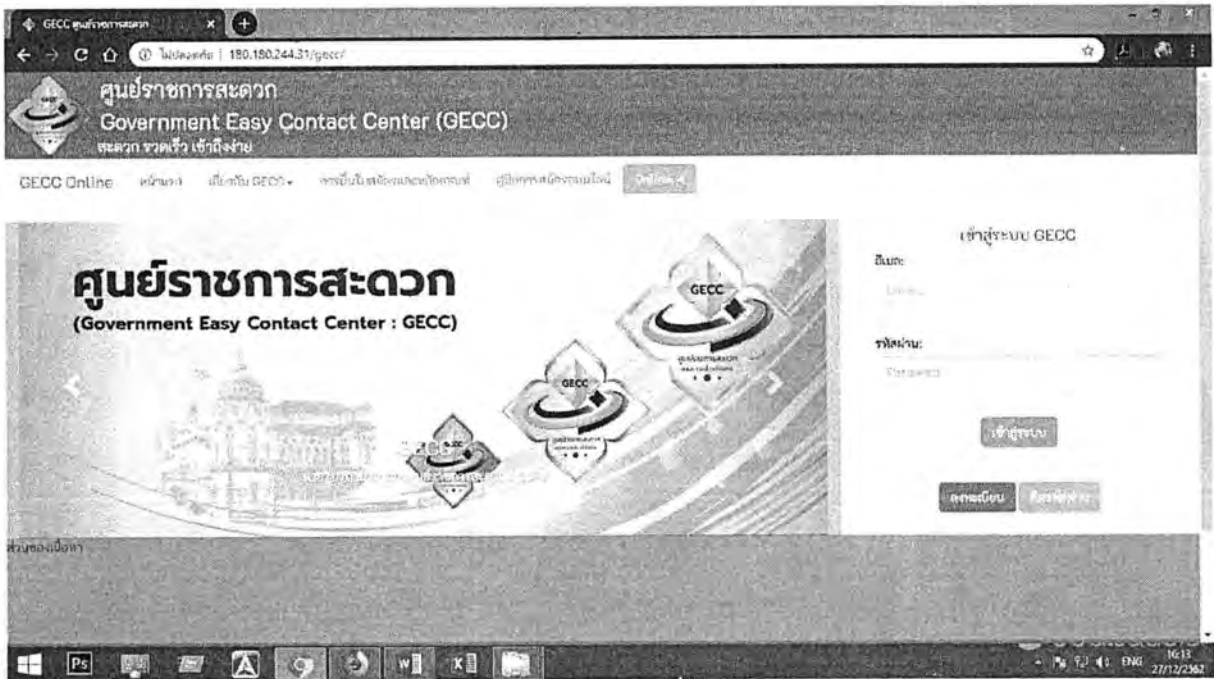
GECC ศูนย์ราชการสะดวก

ไม่ปลอดภัย | 180.180.244.31/gecc/

ศูนย์ราชการสะดวก
Government Easy Contact Center (GECC)
สะดวก รวดเร็ว เข้าถึงง่าย

GECC Online หน้าแรก เกี่ยวกับ GECC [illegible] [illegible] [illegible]

ศูนย์ราชการสะดวก
(Government Easy Contact Center : GECC)

GECC

GECC

GECC

เข้าสู่ระบบ GECC
อีเมล:
Email
รหัสผ่าน:
Password
เข้าสู่ระบบ
ลงทะเบียน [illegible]

ส่วนของเนื้อหา

ENG 16:13 27/12/2562